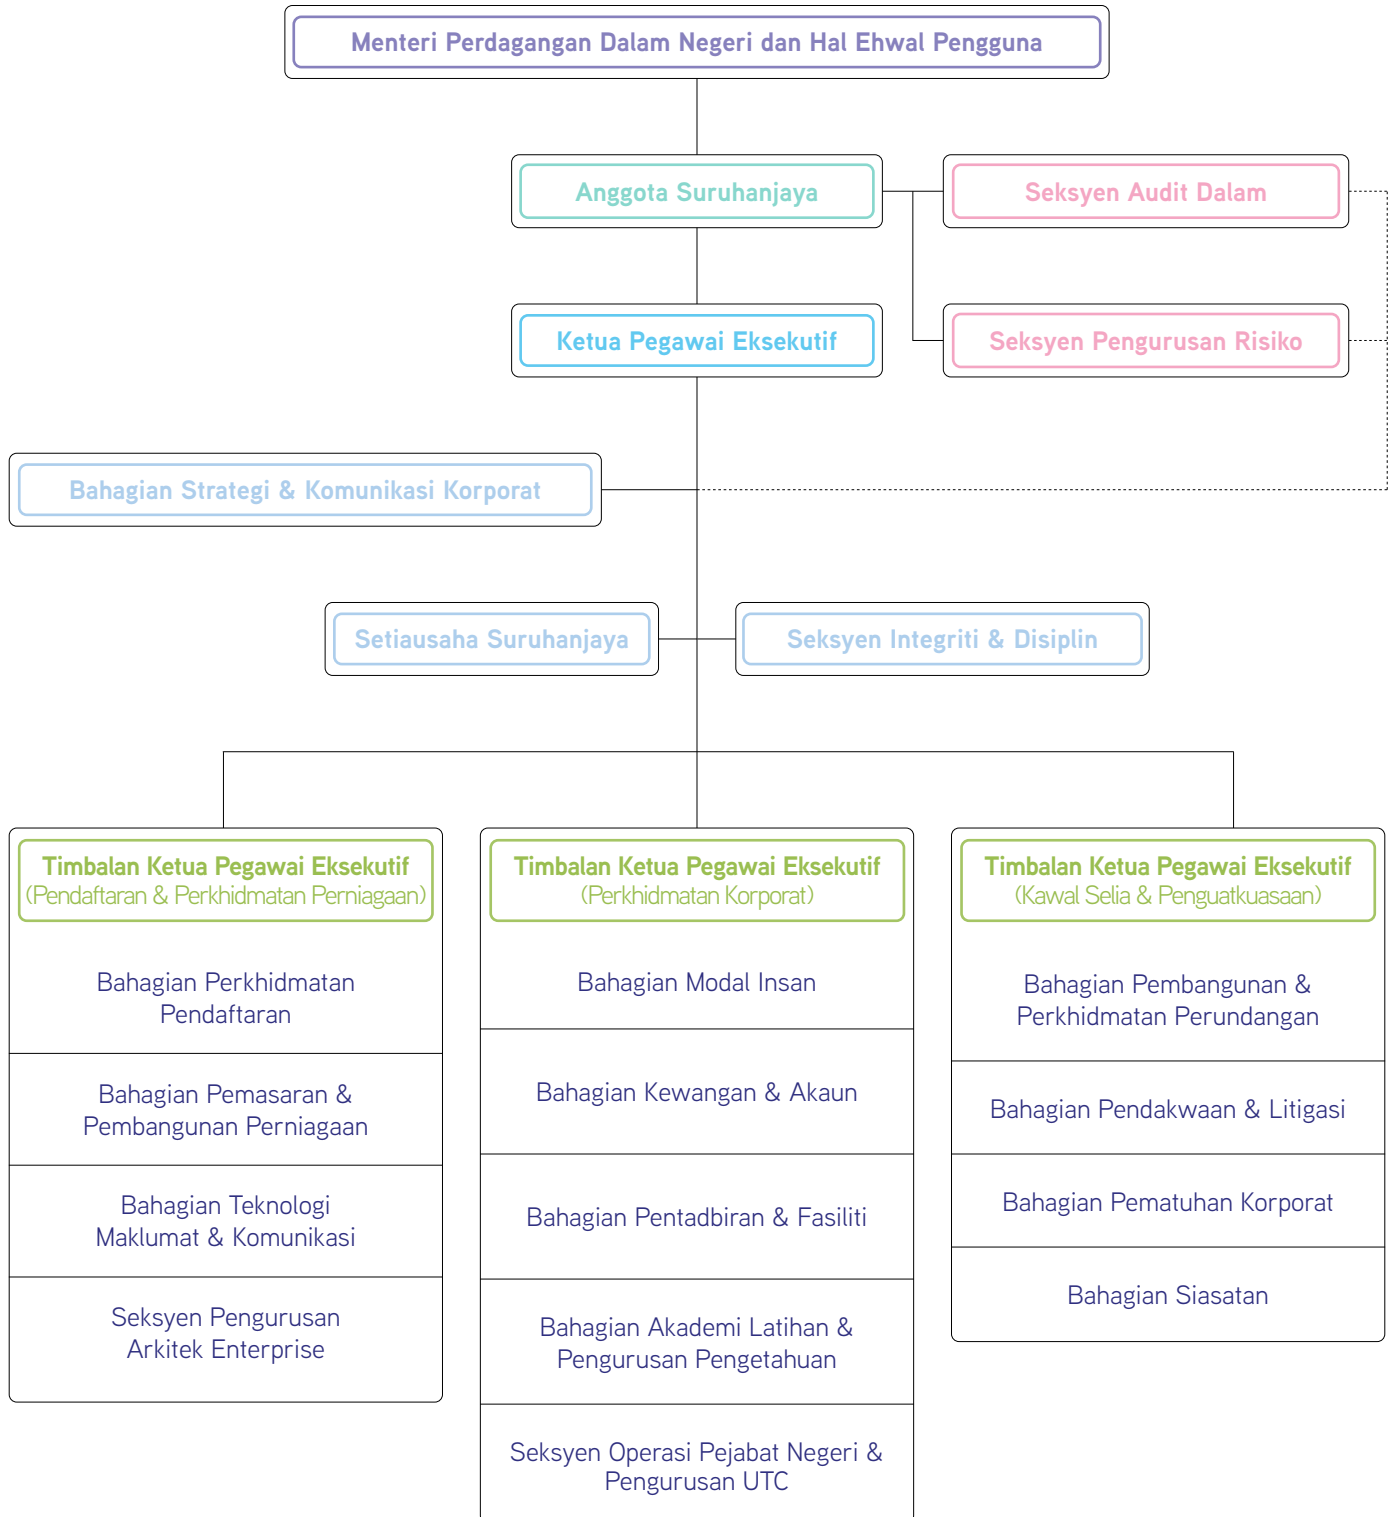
Menteri Perdagangan Dalam Negeri dan Hal Ehwal Pengguna

Anggota Suruhanjaya

Seksyen Audit Dalam

Ketua Pegawai Eksekutif

Seksyen Pengurusan Risiko

Bahagian Strategi & Komunikasi Korporat

Setiausaha Suruhanjaya

Seksyen Integriti & Disiplin

Timbalan Ketua Pegawai Eksekutif
(Pendaftaran & Perkhidmatan Perniagaan)

Bahagian Perkhidmatan Pendaftaran

Bahagian Pemasaran & Pembangunan Perniagaan

Bahagian Teknologi Maklumat & Komunikasi

Seksyen Pengurusan Arkitek Enterprise

Timbalan Ketua Pegawai Eksekutif
(Perkhidmatan Korporat)

Bahagian Modal Insan

Bahagian Kewangan & Akaun

Bahagian Pentadbiran & Fasiliti

Bahagian Akademi Latihan & Pengurusan Pengetahuan

Seksyen Operasi Pejabat Negeri & Pengurusan UTC

Timbalan Ketua Pegawai Eksekutif
(Kawal Selia & Penguatkuasaan)

Bahagian Pembangunan & Perkhidmatan Perundangan

Bahagian Pendakwaan & Litigasi

Bahagian Pematuhan Korporat

Bahagian Siasatan